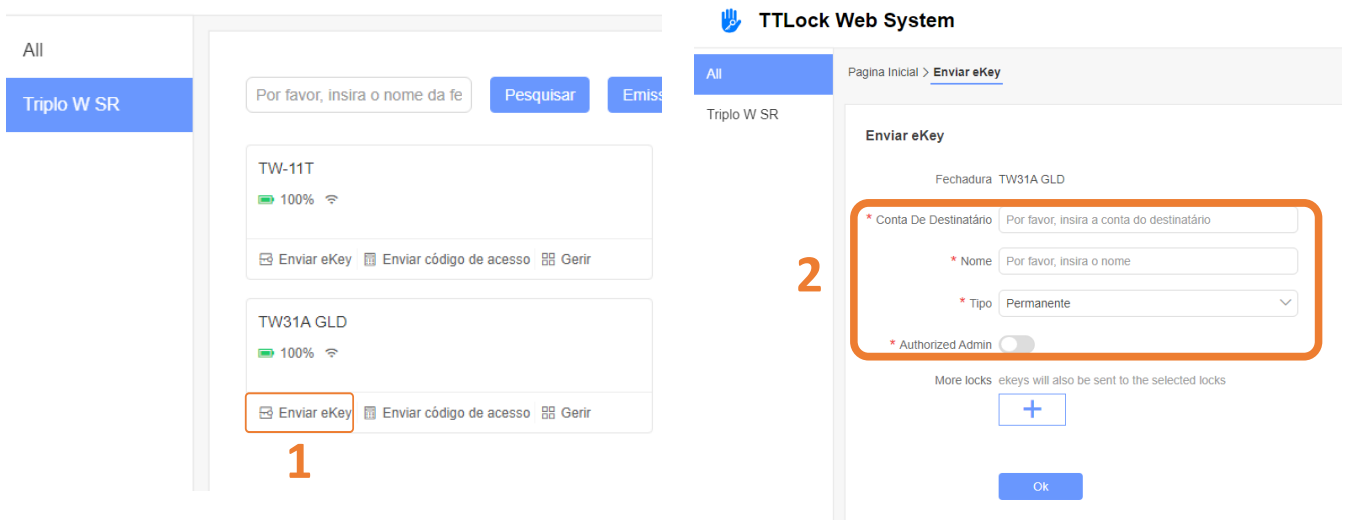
All

Triplo W SR

Por favor, insira o nome da fe

Pesquisar

Emiss

TW-11T

100%

Enviar eKey Enviar código de acesso Gerir

TW31A GLD

100%

Enviar eKey Enviar código de acesso Gerir

1

TTLock Web System

All

Triplo W SR

Pagina Inicial > Enviar eKey

Enviar eKey

Fechadura TW31A GLD

2

* Conta De Destinatário Por favor, insira a conta do destinatário

* Nome Por favor, insira o nome

* Tipo Permanente

* Authorized Admin

More locks ekeys will also be sent to the selected locks

+

Ok